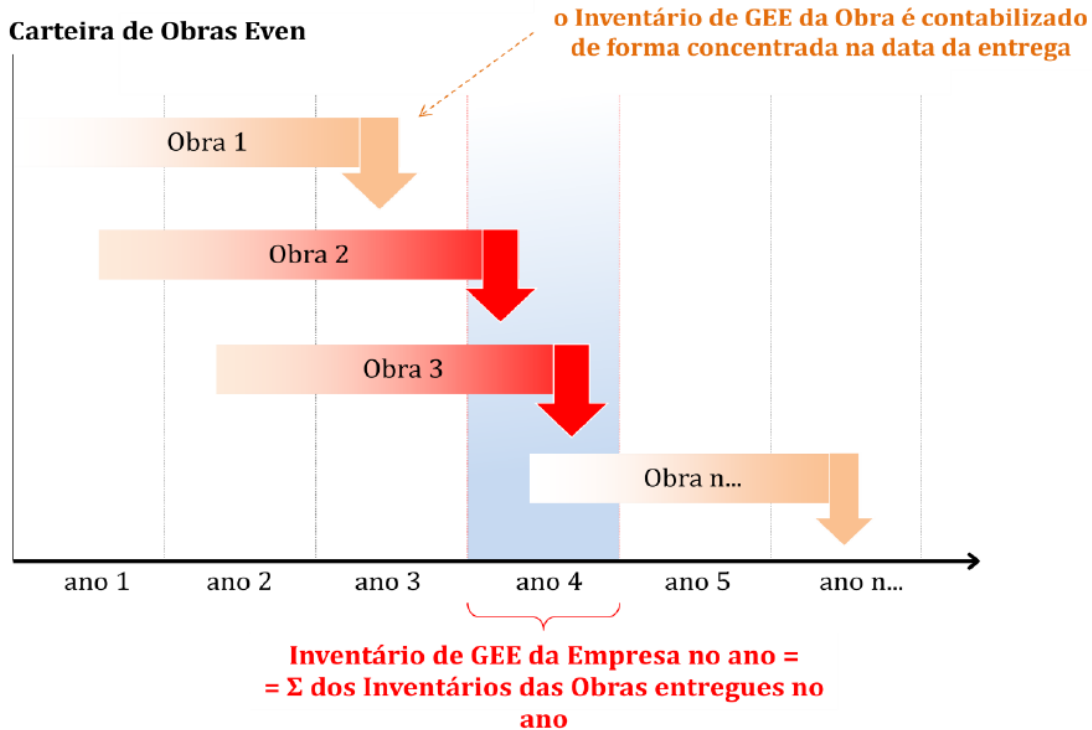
Carteira de Obras Even

o Inventário de GEE da Obra é contabilizado de forma concentrada na data da entrega

Obra 1

Obra 2

Obra 3

Obra n...

ano 1

ano 2

ano 3

ano 4

ano 5

ano n...

Inventário de GEE da Empresa no ano =
= Σ dos Inventários das Obras entregues no ano